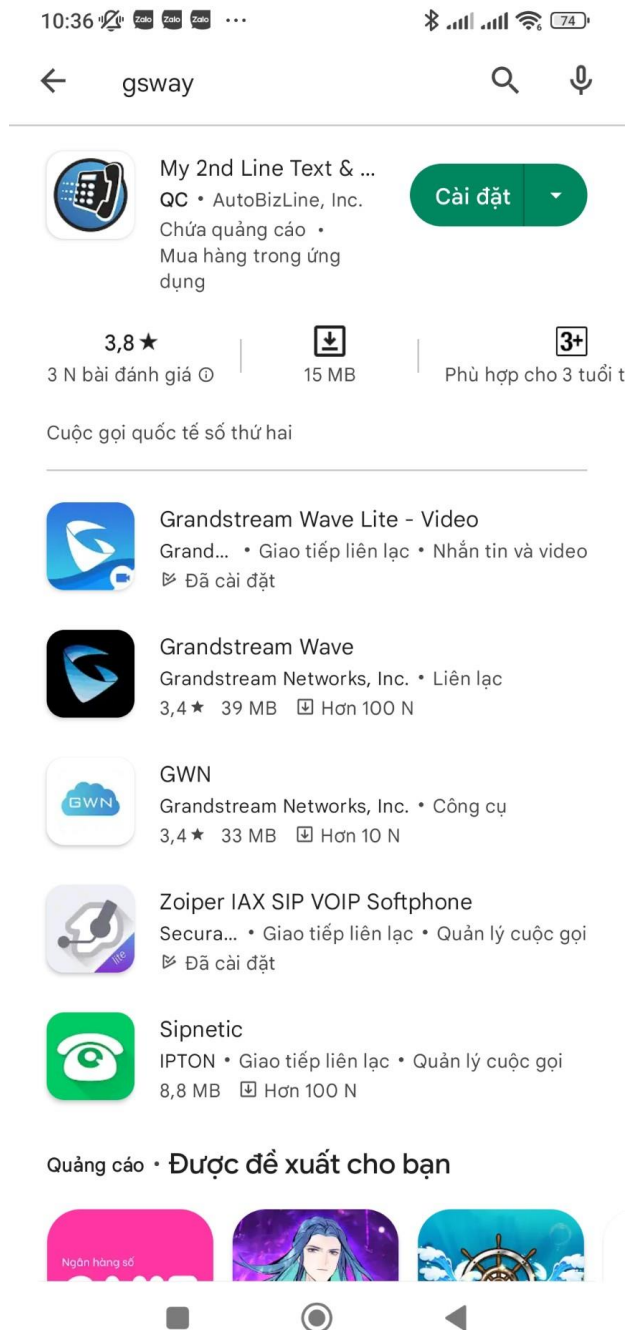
10:36 Zalo Zalo Zalo ··· 74

gsway

My 2nd Line Text & ...
QC • AutoBizLine, Inc.
Chứa quảng cáo • Mua hàng trong ứng dụng

Cài đặt

3,8 ★
3 N bài đánh giá ⓘ

15 MB

3+
Phù hợp cho 3 tuổi t

Cuộc gọi quốc tế số thứ hai

Grandstream Wave Lite - Video
Grand... • Giao tiếp liên lạc • Nhắn tin và video
Đã cài đặt

Grandstream Wave
Grandstream Networks, Inc. • Liên lạc
3,4 ★ 39 MB Hơn 100 N

GWN
GWN
Grandstream Networks, Inc. • Công cụ
3,4 ★ 33 MB Hơn 10 N

Zoiper IAX SIP VOIP Softphone
lite
Secura... • Giao tiếp liên lạc • Quản lý cuộc gọi
Đã cài đặt

Sipnetic
IPTON • Giao tiếp liên lạc • Quản lý cuộc gọi
8,8 MB Hơn 100 N

Quảng cáo • Được đề xuất cho bạn

Ngân hàng số